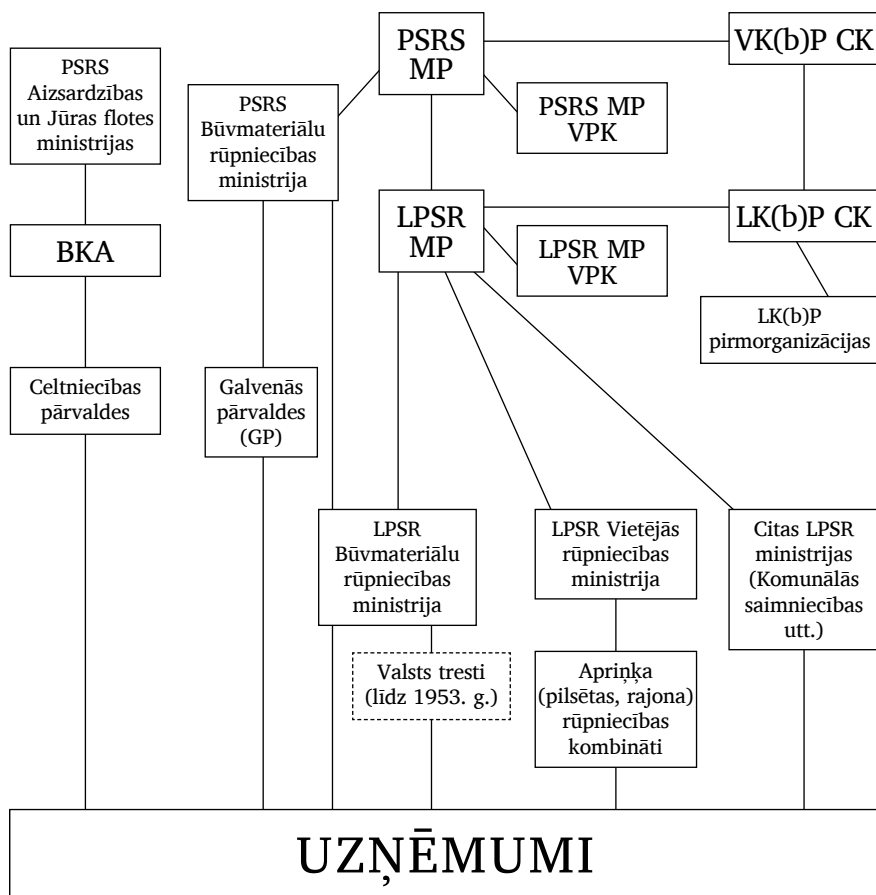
PSRS MP

VK(b)P CK

PSRS Aizsardzības un Jūras flotes ministrijas

PSRS Būvmateriālu rūpniecības ministrija

PSRS MP VPK

LPSR MP

LK(b)P CK

BKA

LPSR MP VPK

LK(b)P pirmorganizācijas

Celtniecības pārvaldes

Galvenās pārvaldes (GP)

LPSR Būvmateriālu rūpniecības ministrija

LPSR Vietējās rūpniecības ministrija

Citas LPSR ministrijas (Komunālās saimniecības utt.)

Valsts tresti (līdz 1953. g.)

Apriņķa (pilsētas, rajona) rūpniecības kombināti

UZŅĒMUMI